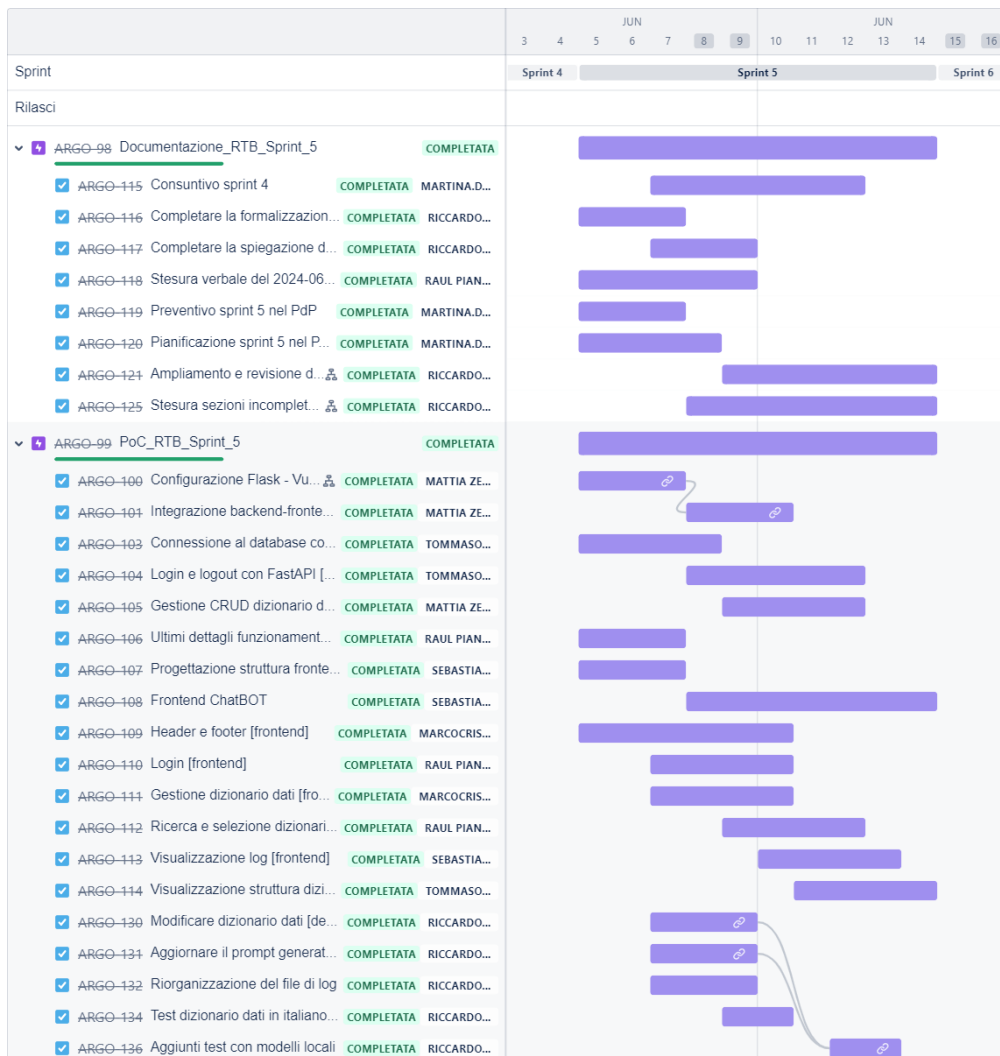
JUN
3 4 5 6 7 8 9 10 11 12 13 14 15 16
JUN

Sprint
Sprint 4
Sprint 5
Sprint 6

Rilasci

ARGO-98 Documentazione_RTB_Sprint_5 COMPLETATA
ARGO-115 Consuntivo sprint 4 COMPLETATA MARTINA.D...
ARGO-116 Completare la formalizzazion... COMPLETATA RICCARDO...
ARGO-117 Completare la spiegazione d... COMPLETATA RICCARDO...
ARGO-118 Stesura verbale del 2024-06... COMPLETATA RAUL PIAN...
ARGO-119 Preventivo sprint 5 nel PdP COMPLETATA MARTINA.D...
ARGO-120 Pianificazione sprint 5 nel P... COMPLETATA MARTINA.D...
ARGO-121 Ampliamento e revisione d... COMPLETATA RICCARDO...
ARGO-125 Stesura sezioni incomplet... COMPLETATA RICCARDO...
ARGO-99 PoC_RTB_Sprint_5 COMPLETATA
ARGO-100 Configurazione Flask - Vu... COMPLETATA MATTIA ZE...
ARGO-101 Integrazione backend-fronte... COMPLETATA MATTIA ZE...
ARGO-103 Connessione al database co... COMPLETATA TOMMASO...
ARGO-104 Login e logout con FastAPI [... COMPLETATA TOMMASO...
ARGO-105 Gestione CRUD dizionario d... COMPLETATA MATTIA ZE...
ARGO-106 Ultimi dettagli funzionament... COMPLETATA RAUL PIAN...
ARGO-107 Progettazione struttura fronte... COMPLETATA SEBASTIA...
ARGO-108 Frontend ChatBOT COMPLETATA SEBASTIA...
ARGO-109 Header e footer [frontend] COMPLETATA MARCOCRIS...
ARGO-110 Login [frontend] COMPLETATA RAUL PIAN...
ARGO-111 Gestione dizionario dati [fro... COMPLETATA MARCOCRIS...
ARGO-112 Ricerca e selezione dizionari... COMPLETATA RAUL PIAN...
ARGO-113 Visualizzazione log [frontend] COMPLETATA SEBASTIA...
ARGO-114 Visualizzazione struttura dizi... COMPLETATA TOMMASO...
ARGO-130 Modificare dizionario dati [de... COMPLETATA RICCARDO...
ARGO-131 Aggiornare il prompt generat... COMPLETATA RICCARDO...
ARGO-132 Riorganizzazione del file di log COMPLETATA RICCARDO...
ARGO-134 Test dizionario dati in italiano... COMPLETATA RICCARDO...
ARGO-136 Aggiunti test con modelli locali COMPLETATA RICCARDO...